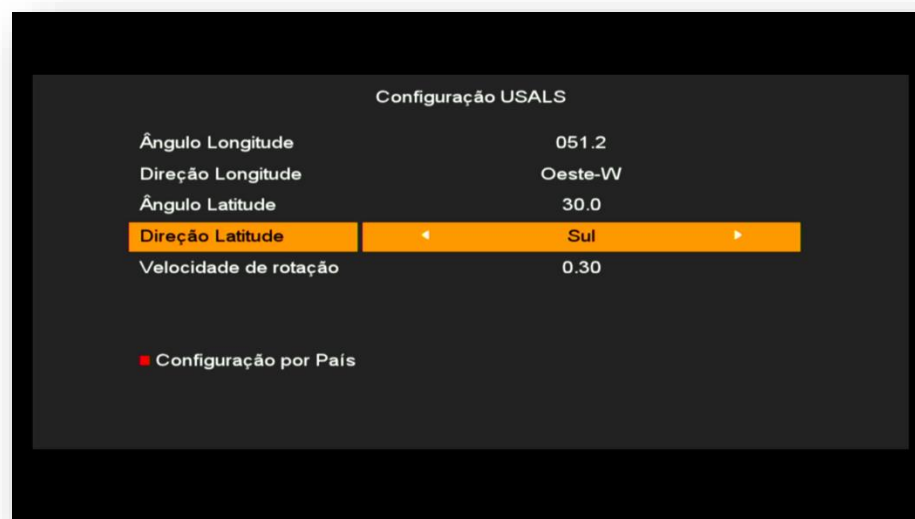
Configuração USALS

| | |
|---|---|
| Ângulo Longitude | 051.2 |
| Direção Longitude | Oeste-W |
| Ângulo Latitude | 30.0 |
| Direção Latitude | Sul |
| Velocidade de rotação | 0.30 |

Configuração por País